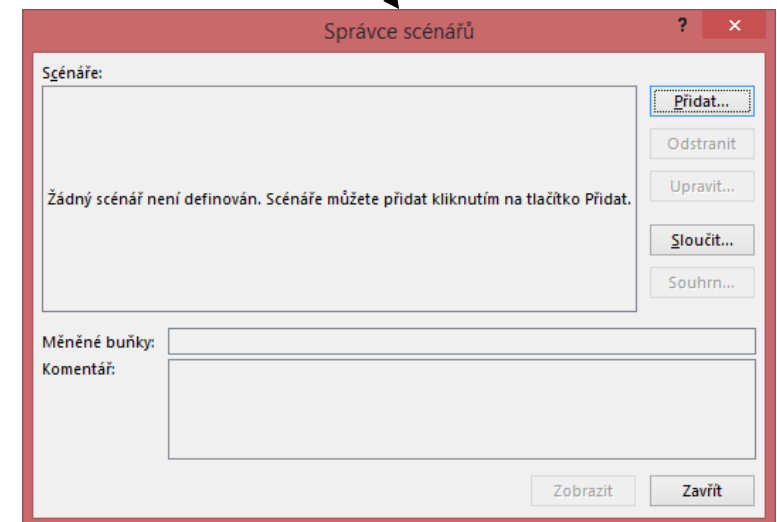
Správce scénářů

?

×

Scénáře:

Žádný scénář není definován. Scénáře můžete přidat kliknutím na tlačítko Přidat.

Přidat...

Odstranit

Upravit...

Sloučit...

Souhrn...

Měněné buňky:

Komentář:

Zobrazit

Zavřít